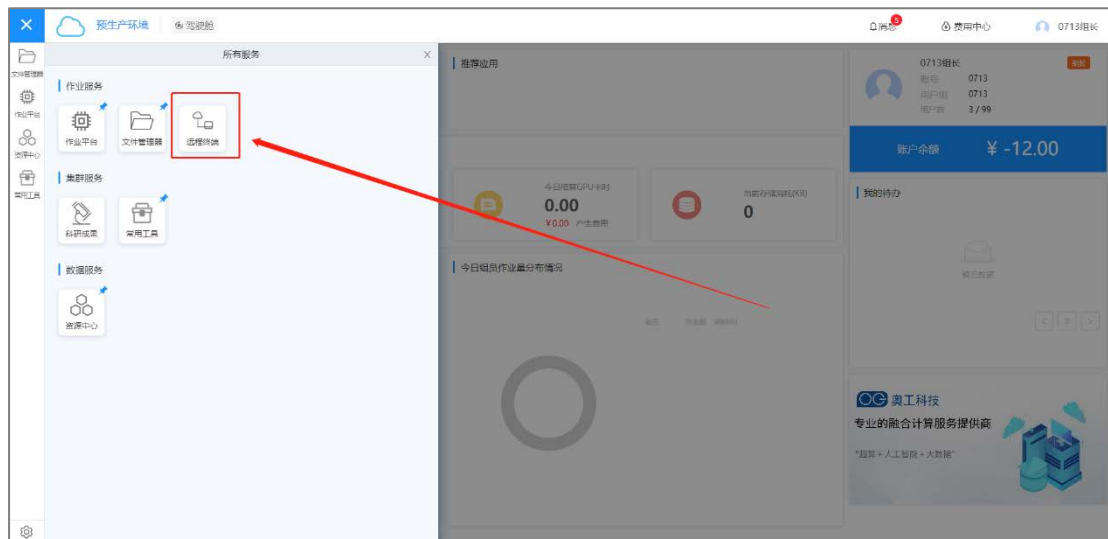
预生产环境
宽腔舱
消息 5
费用中心
0713组长
文件管理器
作业平台
资源中心
常用工具
所有服务
作业服务
作业平台
文件管理器
远程终端
集群服务
科研成果
常用工具
数据服务
资源中心
推荐应用
0713组长
账号 0713
用户组 0713
用户数 3 / 99
账户余额
¥ -12.00
今日核算GPU卡时
0.00
¥0.00 产生费用
当前存储消耗(KB)
0
我的待办
暂无数据
今日组员作业量分布情况
奥工科技
专业的融合计算服务提供商
"超算 + 人工智能 + 大数据"